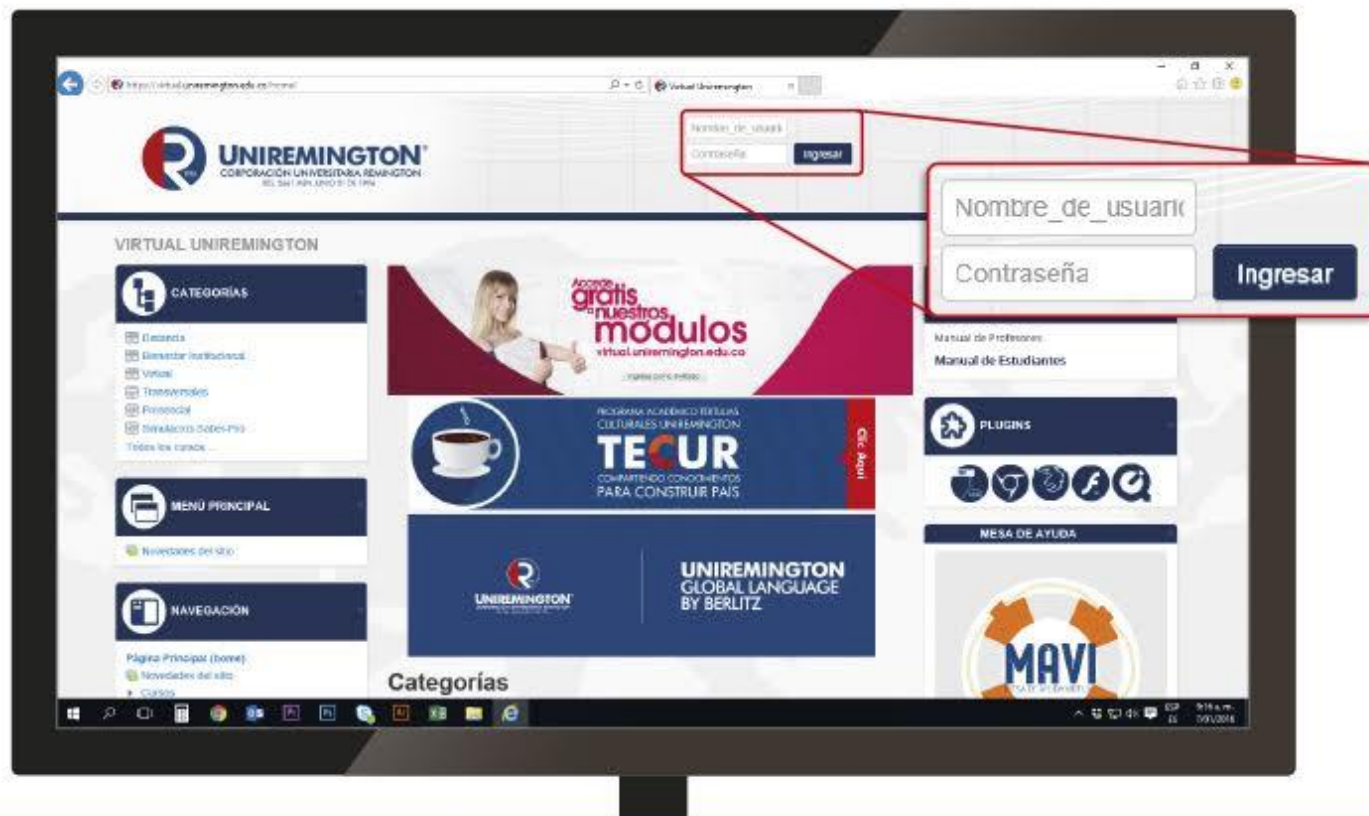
https://virtual.uniremington.edu.co/home/

Virtual Uniremington

Nombre_de_usuari
Contraseña
Ingresar

UNIREMINGTON
CORPORACIÓN UNIVERSITARIA REMINGTON

Nombre_de_usuari(
Contraseña
Ingresar

VIRTUAL UNIREMINGTON

CATEGORÍAS

Distancia
Bienestar Institucional
Virtual
Transversales
Presencial
Simulacros Saber-Pro
Todos los cursos ...

MENÚ PRINCIPAL

Novedades del sitio

NAVEGACIÓN

Página Principal (home)
Novedades del sitio
Cursos

Accede gratis a nuestros módulos
virtual.uniremington.edu.co

PROGRAMA ACADÉMICO TERTULIAS CULTURALES UNIREMINGTON
TECUR
COMPARTIENDO CONOCIMIENTOS PARA CONSTRUIR PAÍS
Clic Aquí

UNIREMINGTON
UNIREMINGTON GLOBAL LANGUAGE BY BERLITZ

Categorías

Manual de Profesores
Manual de Estudiantes

PLUGINS

MESA DE AYUDA

MAVI

ESP
9:16 a.m.